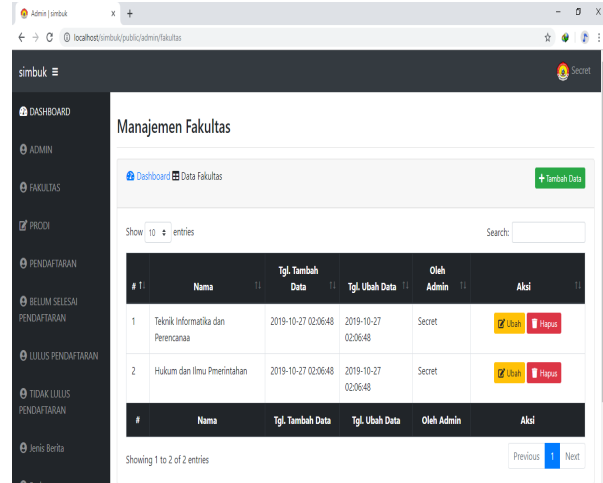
Admin | simbuk × +

localhost/simbuk/public/admin/fakultas

simbuk ≡

Secret

DASHBOARD

ADMIN

FAKULTAS

PRODI

PENDAFTARAN

BELUM SELESAI PENDAFTARAN

LULUS PENDAFTARAN

TIDAK LULUS PENDAFTARAN

Jenis Berita

Manajemen Fakultas

Dashboard Data Fakultas

+ Tambah Data

Show 10 entries

Search:

| # | Nama | Tgl. Tambah Data | Tgl. Ubah Data | Oleh Admin | Aksi |
|---|---|---|---|---|---|
| 1 | Teknik Informatika dan Perencanaa | 2019-10-27 02:06:48 | 2019-10-27 02:06:48 | Secret | Ubah Hapus |
| 2 | Hukum dan Ilmu Pmerintahan | 2019-10-27 02:06:48 | 2019-10-27 02:06:48 | Secret | Ubah Hapus |
| # | Nama | Tgl. Tambah Data | Tgl. Ubah Data | Oleh Admin | Aksi |

Showing 1 to 2 of 2 entries

Previous 1 Next